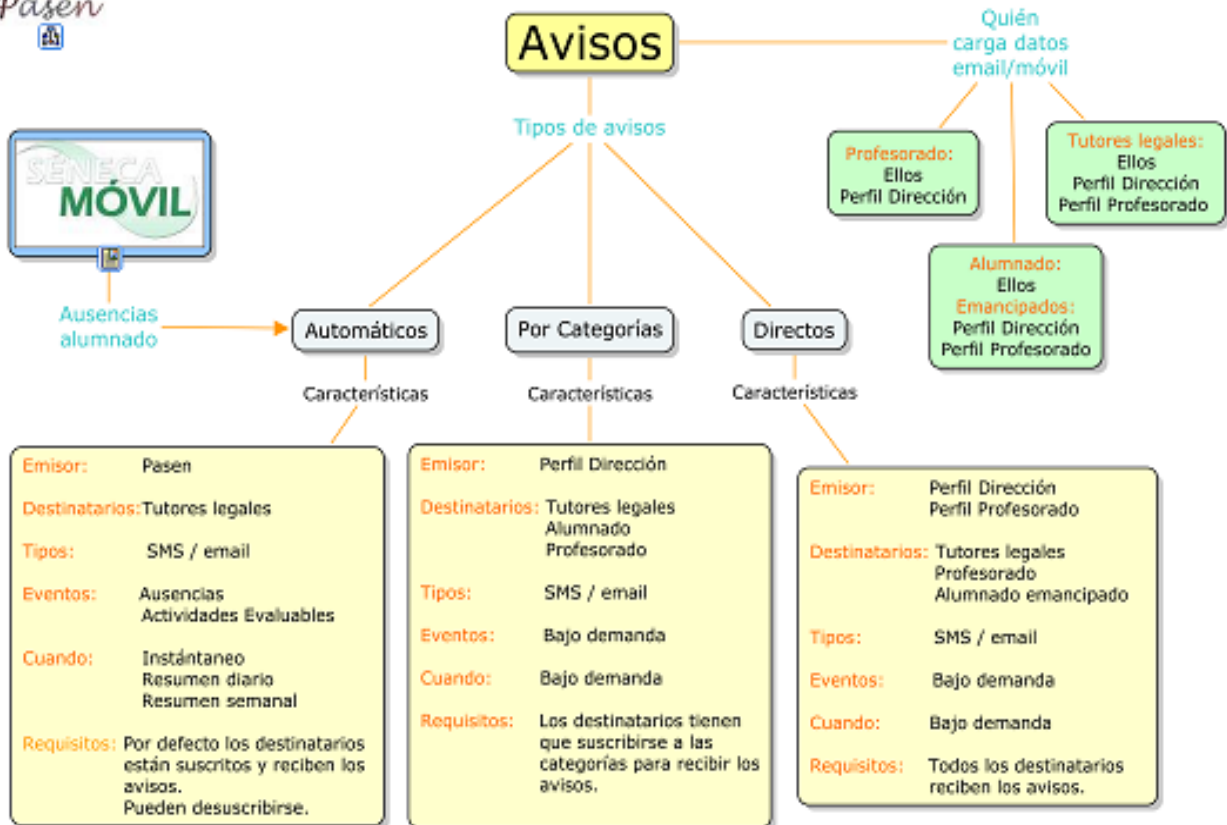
Pasen

Avisos

Quién carga datos email/móvil

Profesorado: Ellos Perfil Dirección

Tutores legales: Ellos Perfil Dirección Perfil Profesorado

Alumnado: Ellos Emancipados: Perfil Dirección Perfil Profesorado

Tipos de avisos

SÉNECA MÓVIL

Ausencias alumnado

Automáticos

Por Categorías

Directos

Características

Características

Características

Emisor: Pasen

Destinatarios: Tutores legales

Tipos: SMS / email

Eventos: Ausencias Actividades Evaluables

Cuando: Instántaneo Resumen diario Resumen semanal

Requisitos: Por defecto los destinatarios están suscritos y reciben los avisos. Pueden desuscribirse.

Emisor: Perfil Dirección

Destinatarios: Tutores legales Alumnado Profesorado

Tipos: SMS / email

Eventos: Bajo demanda

Cuando: Bajo demanda

Requisitos: Los destinatarios tienen que suscribirse a las categorías para recibir los avisos.

Emisor: Perfil Dirección Perfil Profesorado

Destinatarios: Tutores legales Profesorado Alumnado emancipado

Tipos: SMS / email

Eventos: Bajo demanda

Cuando: Bajo demanda

Requisitos: Todos los destinatarios reciben los avisos.